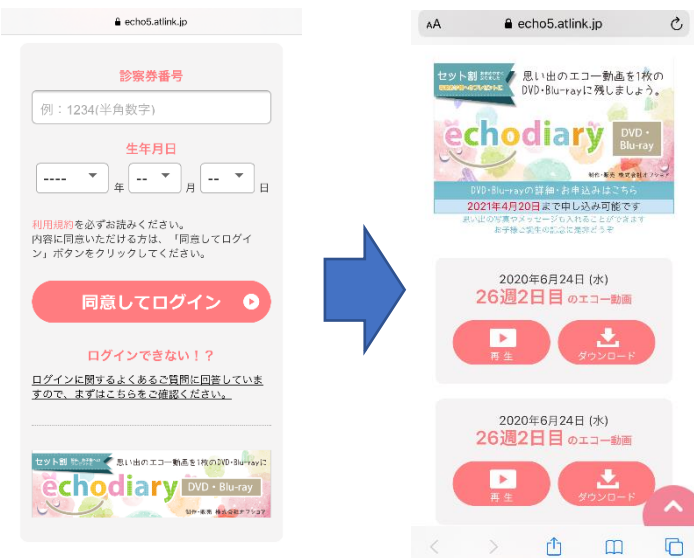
echo5.atlink.jp

診察券番号

例：1234(半角数字)

生年月日

---- 年 -- 月 -- 日

利用規約を必ずお読みください。
内容に同意いただける方は、「同意してログイン」ボタンをクリックしてください。

同意してログイン

ログインできない！？

ログインに関するよくあるご質問に回答していますので、まずはこちらをご確認ください。

セット割 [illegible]
思い出のエコー動画を1枚のDVD・Blu-rayに
echodiary DVD・Blu-ray
制作・販売 株式会社アトリンク

AA echo5.atlink.jp

セット割 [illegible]
思い出のエコー動画を1枚のDVD・Blu-rayに残しましょう。
echodiary DVD・Blu-ray
制作・販売 株式会社アトリンク
DVD・Blu-rayの詳細・お申込みはこちら
2021年4月20日まで申し込み可能です
思い出の写真やメッセージも入れることができます
お手元で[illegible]

2020年6月24日 (水)
26週2日目 のエコー動画
再生
ダウンロード

2020年6月24日 (水)
26週2日目 のエコー動画
再生
ダウンロード